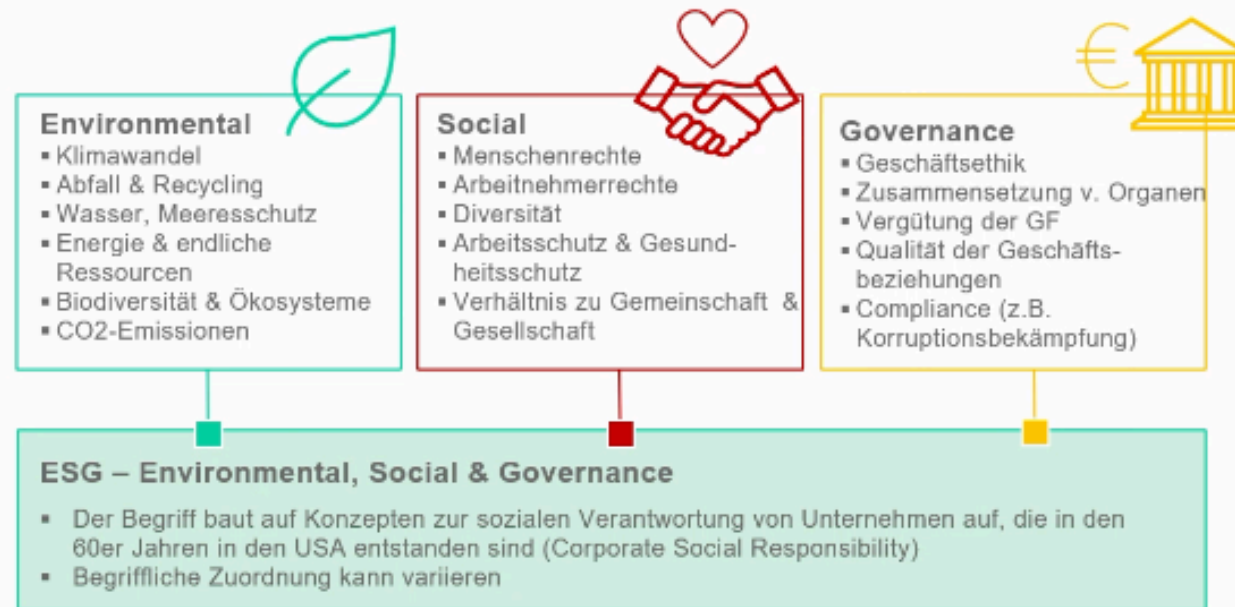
Environmental
▪ Klimawandel
▪ Abfall & Recycling
▪ Wasser, Meeresschutz
▪ Energie & endliche Ressourcen
▪ Biodiversität & Ökosysteme
▪ CO2-Emissionen

Social
▪ Menschenrechte
▪ Arbeitnehmerrechte
▪ Diversität
▪ Arbeitsschutz & Gesundheitsschutz
▪ Verhältnis zu Gemeinschaft & Gesellschaft

Governance
▪ Geschäftsethik
▪ Zusammensetzung v. Organen
▪ Vergütung der GF
▪ Qualität der Geschäftsbeziehungen
▪ Compliance (z.B. Korruptionsbekämpfung)

ESG – Environmental, Social & Governance
▪ Der Begriff baut auf Konzepten zur sozialen Verantwortung von Unternehmen auf, die in den 60er Jahren in den USA entstanden sind (Corporate Social Responsibility)
▪ Begriffliche Zuordnung kann variieren